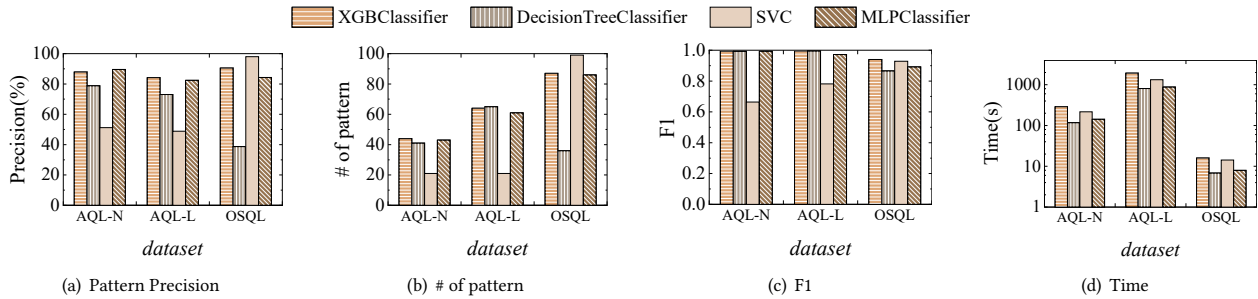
XGBClassifier DecisionTreeClassifier SVC MLPClassifier

Precision(%)
100
80
60
40
20
0
AQL-N AQL-L OSQL
dataset
(a) Pattern Precision

# of pattern
100
80
60
40
20
0
AQL-N AQL-L OSQL
dataset
(b) # of pattern

F1
1.0
0.8
0.6
0.4
0.2
0.0
AQL-N AQL-L OSQL
dataset
(c) F1

Time(s)
1000
100
10
1
AQL-N AQL-L OSQL
dataset
(d) Time